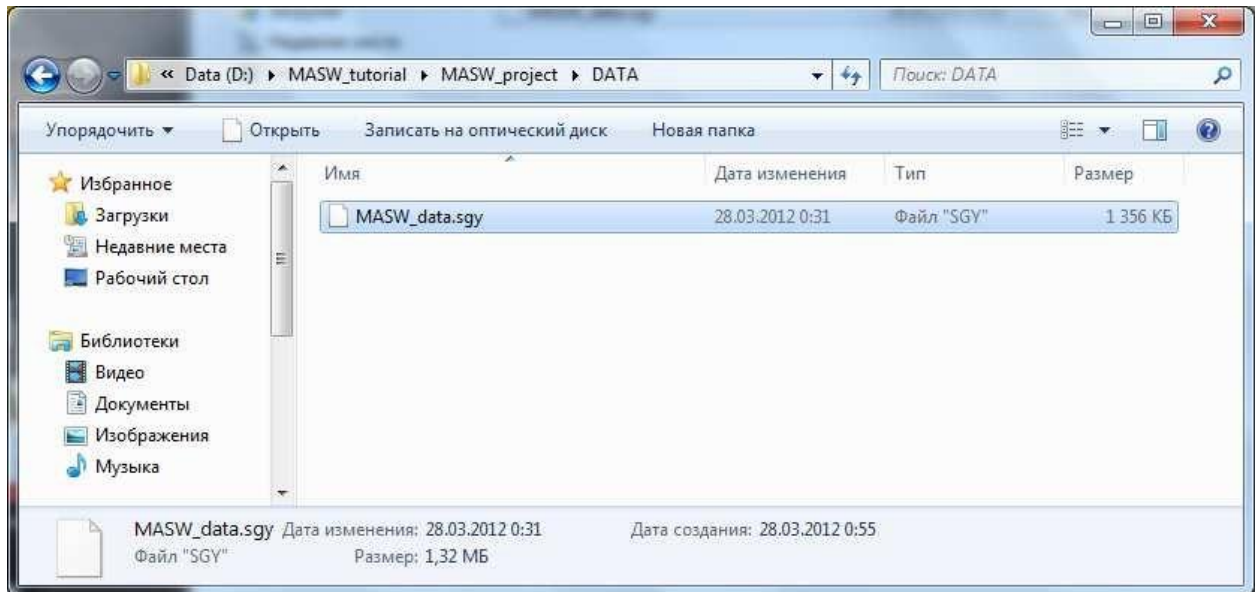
« Data (D:) ▸ MASW_tutorial ▸ MASW_project ▸ DATA

Поиск: DATA

Упорядочить ▾ Открыть Записать на оптический диск Новая папка

Избранное
Загрузки
Недавние места
Рабочий стол

Библиотеки
Видео
Документы
Изображения
Музыка

| Имя | Дата изменения | Тип | Размер |
|---|---|---|---|
| MASW_data.sgy | 28.03.2012 0:31 | Файл "SGY" | 1 356 КБ |

MASW_data.sgy Дата изменения: 28.03.2012 0:31 Дата создания: 28.03.2012 0:55
Файл "SGY" Размер: 1,32 МБ